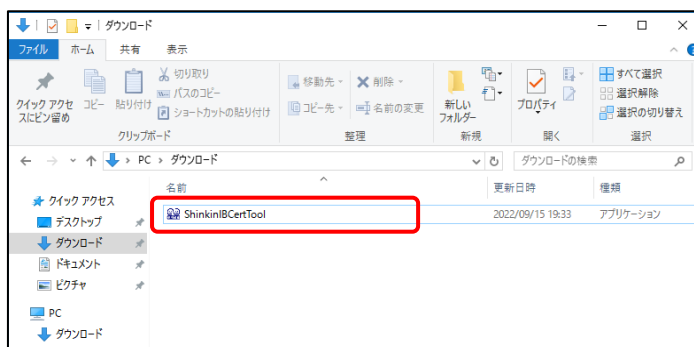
ダウンロード

ファイル ホーム 共有 表示

クイック アクセスにピン留め コピー 貼り付け 切り取り パスのコピー ショートカットの貼り付け
クリップボード

移動先 削除 コピー先 名前の変更
整理

新しいフォルダー
新規

プロパティ
開く

すべて選択 選択解除 選択の切り替え
選択

PC > ダウンロード

ダウンロードの検索

クイック アクセス
デスクトップ
ダウンロード
ドキュメント
ピクチャ

PC
ダウンロード

| 名前 | 更新日時 | 種類 |
|---|---|---|
| ShinkinIBCertTool | 2022/09/15 19:33 | アプリケーション |